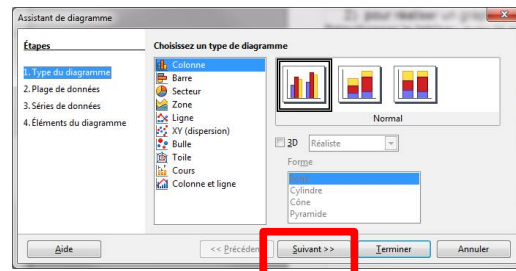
Assistant de diagramme

Étapes

1. Type du diagramme
2. Plage de données
3. Séries de données
4. Éléments du diagramme

Choisissez un type de diagramme

Colonne
Barre
Secteur
Zone
Ligne
XY (dispersion)
Bulle
Toile
Cours
Colonne et ligne

Normal

3D Réaliste

Forme

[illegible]
Cylindre
Cône
Pyramide

Aide
<< Précédent
Suivant >>
Terminer
Annuler